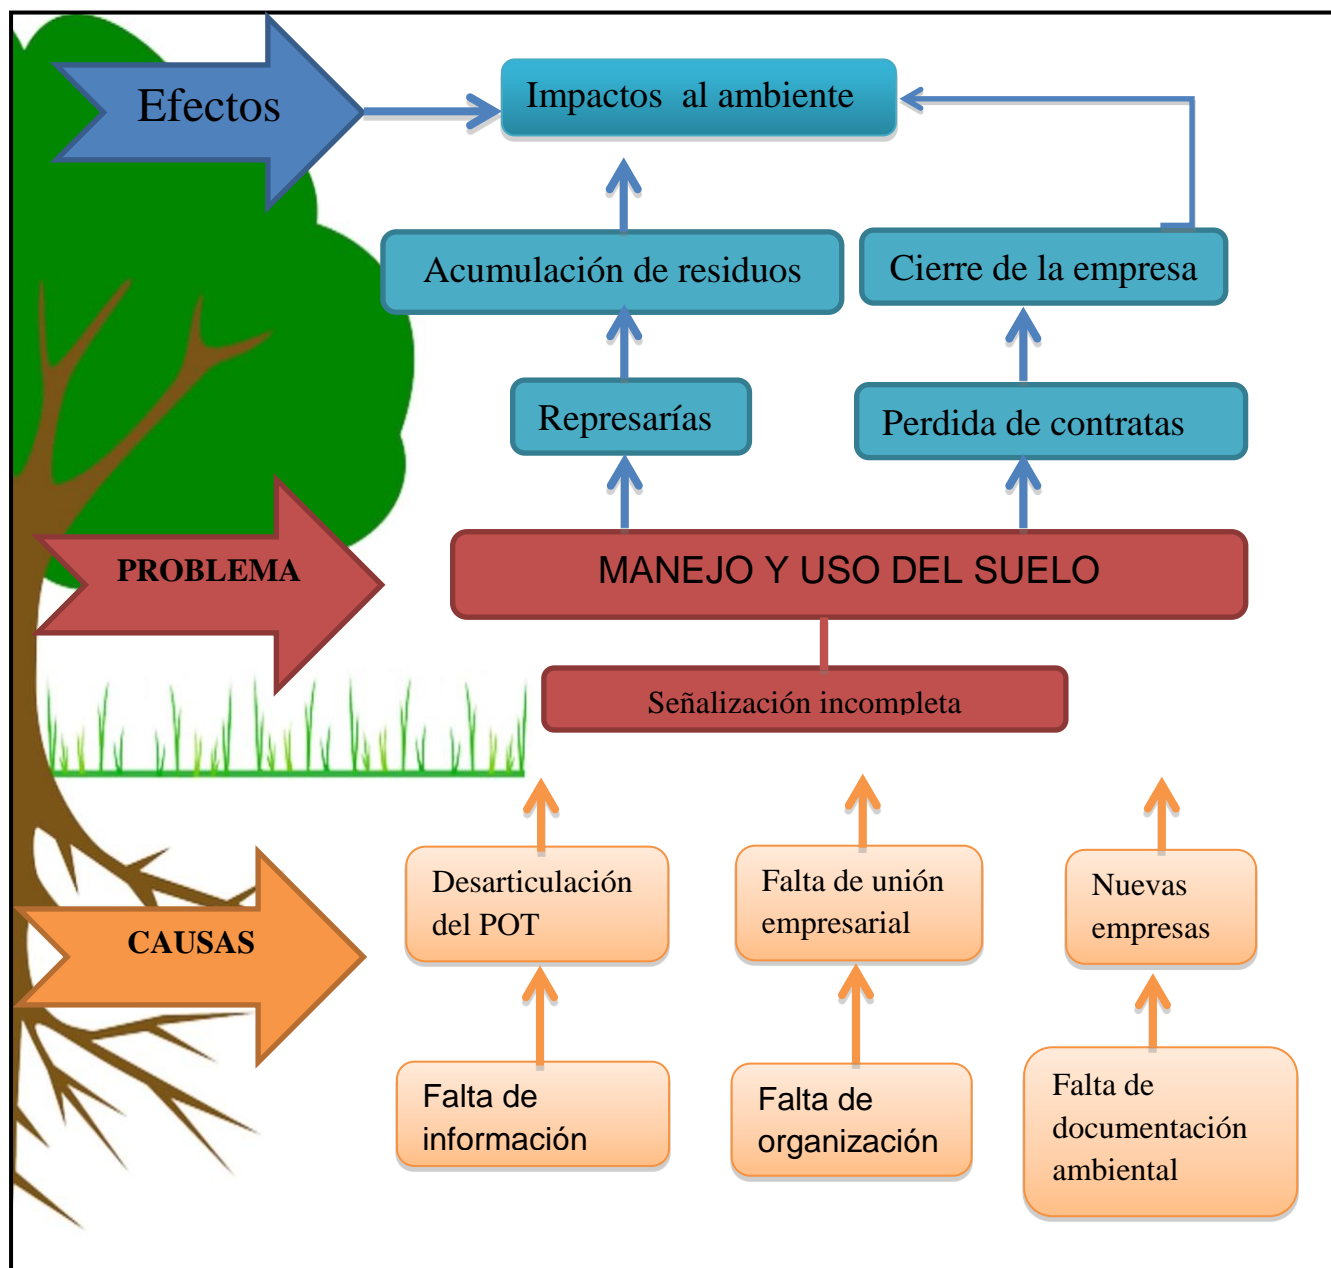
Efectos

Impactos al ambiente

Acumulación de residuos

Cierre de la empresa

Represarías

Perdida de contratas

PROBLEMA

MANEJO Y USO DEL SUELO

Señalización incompleta

CAUSAS

Desarticulación del POT

Falta de unión empresarial

Nuevas empresas

Falta de información

Falta de organización

Falta de documentación ambiental